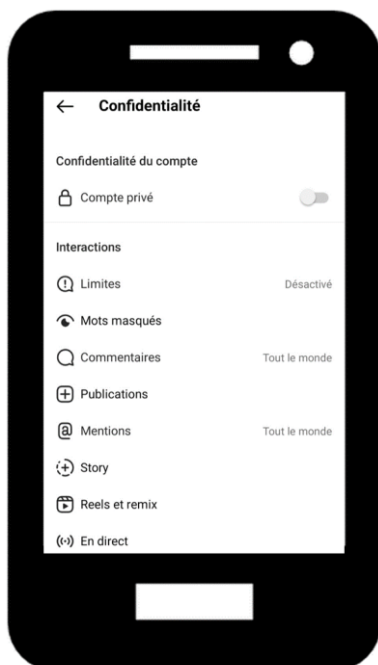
← Confidentialité

Confidentialité du compte

Compte privé

Interactions

Limites Désactivé

Mots masqués

Commentaires Tout le monde

Publications

Mentions Tout le monde

Story

Reels et remix

En direct